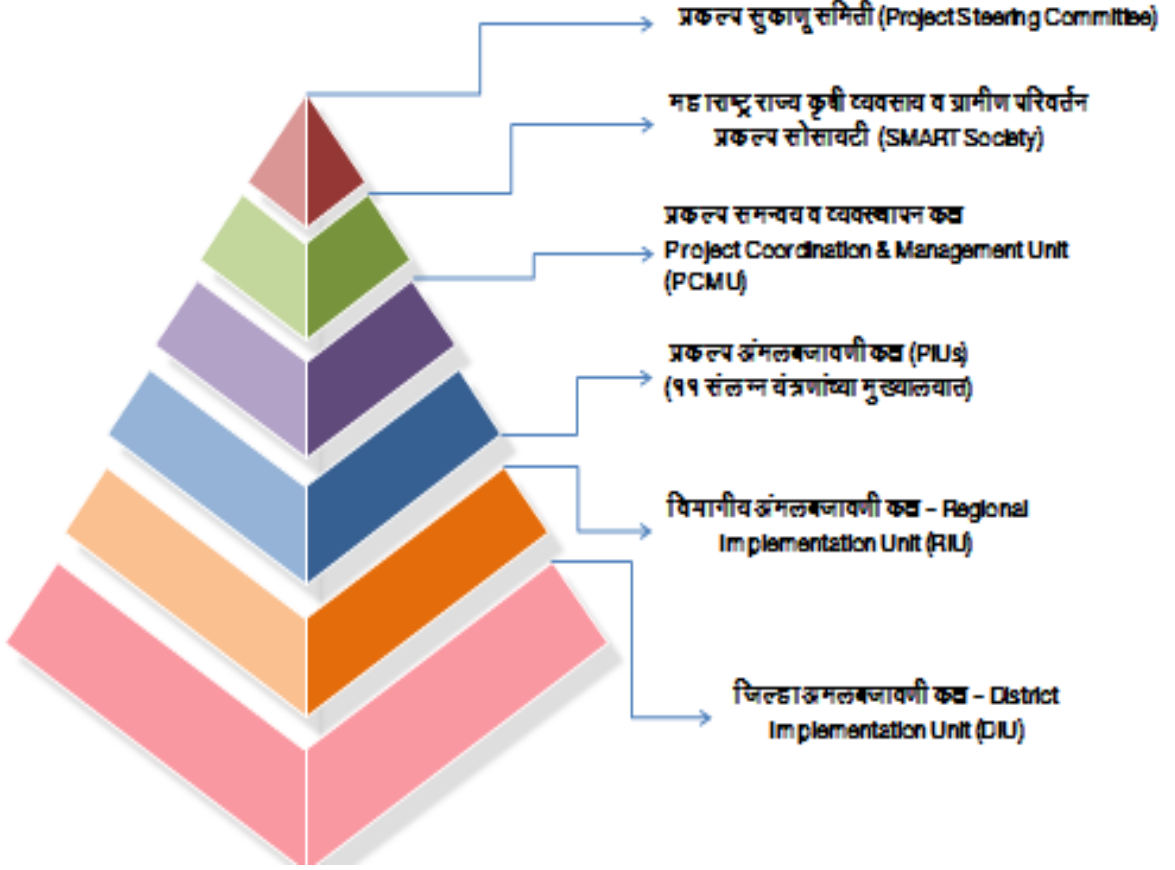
प्रकल्प सुकाणू समिती (Project Steering Committee)

महाराष्ट्र राज्य कृषी व्यवसाय व ग्रामीण परिवर्तन प्रकल्प सोसायटी (SMART Society)

प्रकल्प समन्वय व व्यवस्थापन कक्ष
Project Coordination & Management Unit (PCMU)

प्रकल्प अंमलबजावणी कक्ष (PIUs)
(११ संलग्न यंत्रणांच्या मुख्यालयात)

विभागीय अंमलबजावणी कक्ष – Regional Implementation Unit (RIU)

जिल्हा अंमलबजावणी कक्ष – District Implementation Unit (DIU)